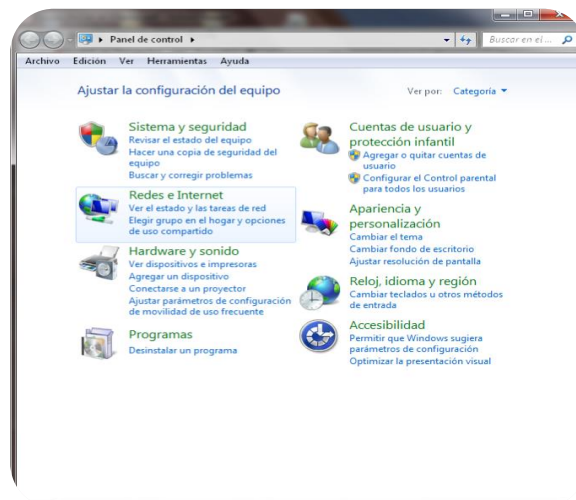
Panel de control ▸

Buscar en el ...

Archivo Edición Ver Herramientas Ayuda

Ajustar la configuración del equipo

Ver por: Categoría ▾

Sistema y seguridad
Revisar el estado del equipo
Hacer una copia de seguridad del equipo
Buscar y corregir problemas

Redes e Internet
Ver el estado y las tareas de red
Elegir grupo en el hogar y opciones de uso compartido

Hardware y sonido
Ver dispositivos e impresoras
Agregar un dispositivo
Conectarse a un proyector
Ajustar parámetros de configuración de movilidad de uso frecuente

Programas
Desinstalar un programa

Cuentas de usuario y protección infantil
Agregar o quitar cuentas de usuario
Configurar el Control parental para todos los usuarios

Apariencia y personalización
Cambiar el tema
Cambiar fondo de escritorio
Ajustar resolución de pantalla

Reloj, idioma y región
Cambiar teclados u otros métodos de entrada

Accesibilidad
Permitir que Windows sugiera parámetros de configuración
Optimizar la presentación visual